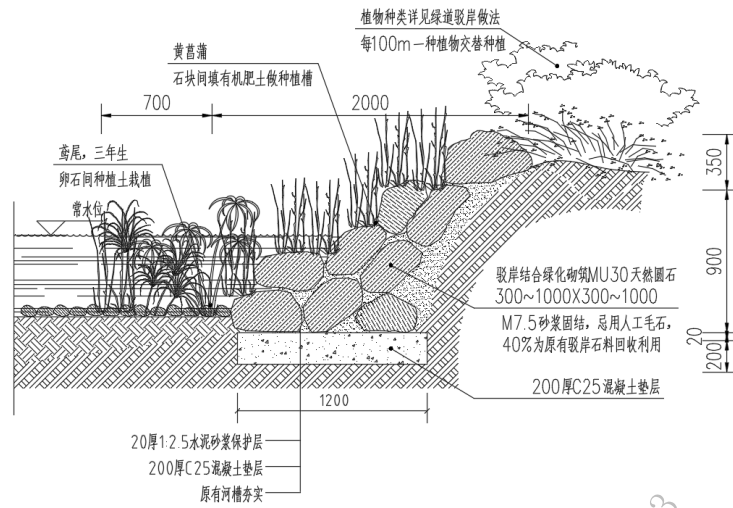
植物种类详见绿道驳岸做法
每100m一种植物交替种植

黄菖蒲
石块间填有机肥土做种植槽

700

2000

鸢尾，三年生
卵石间种植土栽植

常水位

350

900

20

200

驳岸结合绿化砌筑MU30天然圆石
300~1000X300~1000

M7.5砂浆固结，总用人工毛石，
40%为原有驳岸石料回收利用

200厚C25混凝土垫层

1200

20厚1:2.5水泥砂浆保护层

200厚C25混凝土垫层

原有河槽夯实